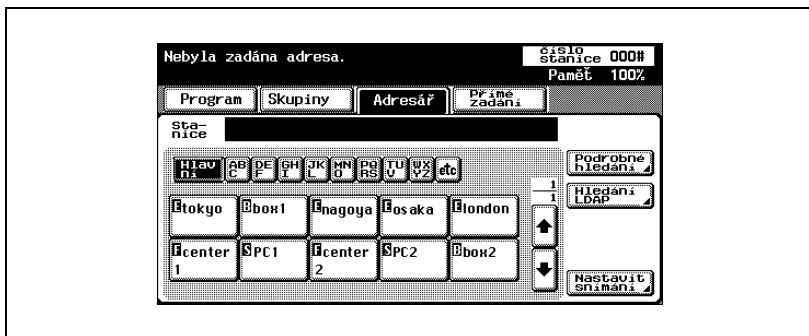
Nebyla zadána adresa.

číslo stanice 000#
Paměť 100%

Program
Skupiny
Adresář
Přímé zadání

Stanice

Hlavní
ABC
DEF
GHI
JKL
MNO
PQRS
TUV
WXYZ
etc

Podrobné hledání
Hledání LDAP

1
1

Etokyo
Bbox1
Enagoya
Eosaka
Elondon

Fcenter 1
SPC1
Fcenter 2
SPC2
Bbox2

Nastavit snímání